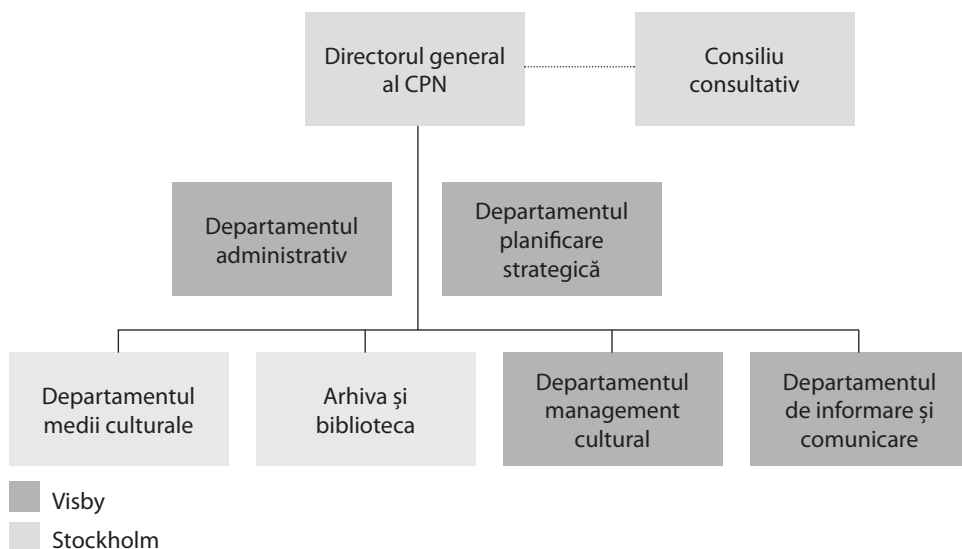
Directorul general al CPN

Consiliu consultativ

Departamentul administrativ

Departamentul planificare strategică

Departamentul medii culturale

Arhiva și biblioteca

Departamentul management cultural

Departamentul de informare și comunicare

Visby

Stockholm